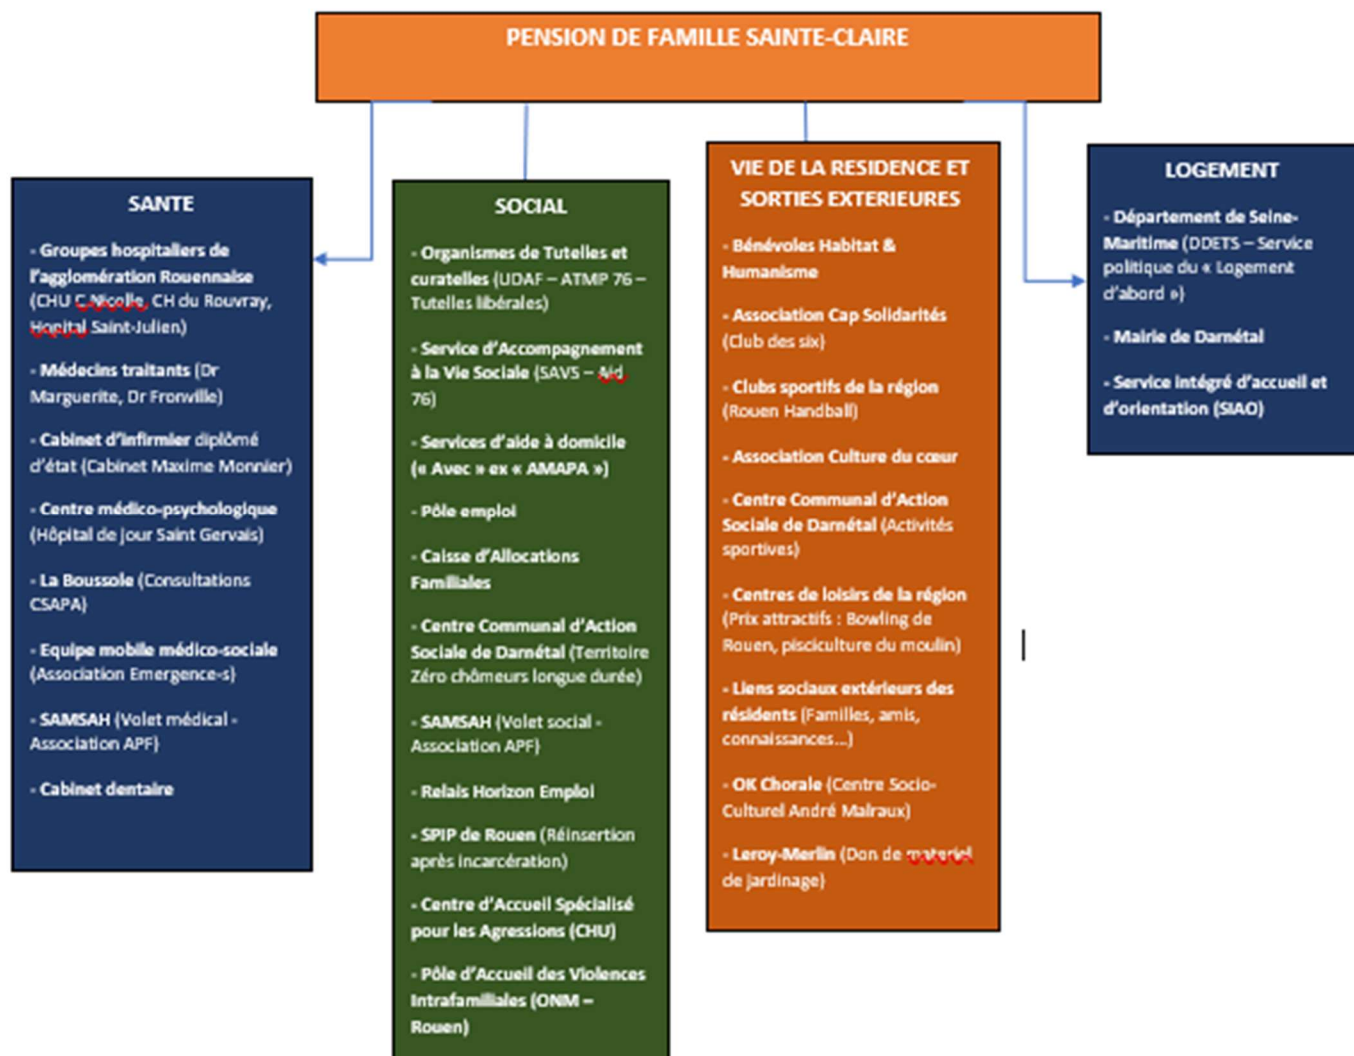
PENSION DE FAMILLE SAINTE-CLAIRE

SANTE

- Groupes hospitaliers de l'agglomération Rouennaise (CHU C.Nicolle, CH du Rouvray, Hopital Saint-Julien)

- Médecins traitants (Dr Marguerite, Dr Fronville)

- Cabinet d'infirmier diplômé d'état (Cabinet Maxime Monnier)

- Centre médico-psychologique (Hôpital de jour Saint Gervais)

- La Boussole (Consultations CSAPA)

- Equipe mobile médico-sociale (Association Emergence-s)

- SAMSAH (Volet médical - Association APF)

- Cabinet dentaire

SOCIAL

- Organismes de Tutelles et curatelles (UDAF – ATMP 76 – Tutelles libérales)

- Service d'Accompagnement à la Vie Sociale (SAVS – Aid 76)

- Services d'aide à domicile (« Avec » ex « AMAPA »)

- Pôle emploi

- Caisse d'Allocations Familiales

- Centre Communal d'Action Sociale de Darnétal (Territoire Zéro chômeurs longue durée)

- SAMSAH (Volet social - Association APF)

- Relais Horizon Emploi

- SPIP de Rouen (Réinsertion après incarcération)

- Centre d'Accueil Spécialisé pour les Agressions (CHU)

- Pôle d'Accueil des Violences Intrafamiliales (ONM – Rouen)

VIE DE LA RESIDENCE ET SORTIES EXTERIEURES

- Bénévoles Habitat & Humanisme

- Association Cap Solidarités (Club des six)

- Clubs sportifs de la région (Rouen Handball)

- Association Culture du cœur

- Centre Communal d'Action Sociale de Darnétal (Activités sportives)

- Centres de loisirs de la région (Prix attractifs : Bowling de Rouen, pisciculture du moulin)

- Liens sociaux extérieurs des résidents (Familles, amis, connaissances…)

- OK Chorale (Centre Socio-Culturel André Malraux)

- Leroy-Merlin (Don de materiel de jardinage)

LOGEMENT

- Département de Seine-Maritime (DDETS – Service politique du « Logement d'abord »)

- Mairie de Darnétal

- Service intégré d'accueil et d'orientation (SIAO)